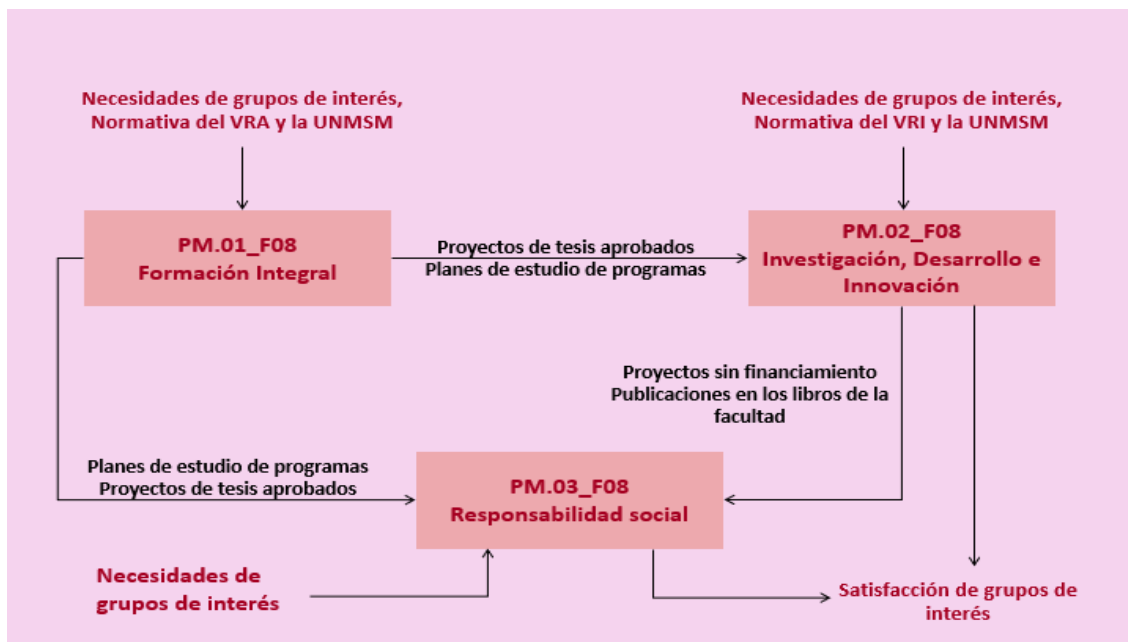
Necesidades de grupos de interés, Normativa del VRA y la UNMSM

Necesidades de grupos de interés, Normativa del VRI y la UNMSM

PM.01_F08
Formación Integral

Proyectos de tesis aprobados
Planes de estudio de programas

PM.02_F08
Investigación, Desarrollo e Innovación

Proyectos sin financiamiento
Publicaciones en los libros de la facultad

Planes de estudio de programas
Proyectos de tesis aprobados

PM.03_F08
Responsabilidad social

Necesidades de grupos de interés

Satisfacción de grupos de interés